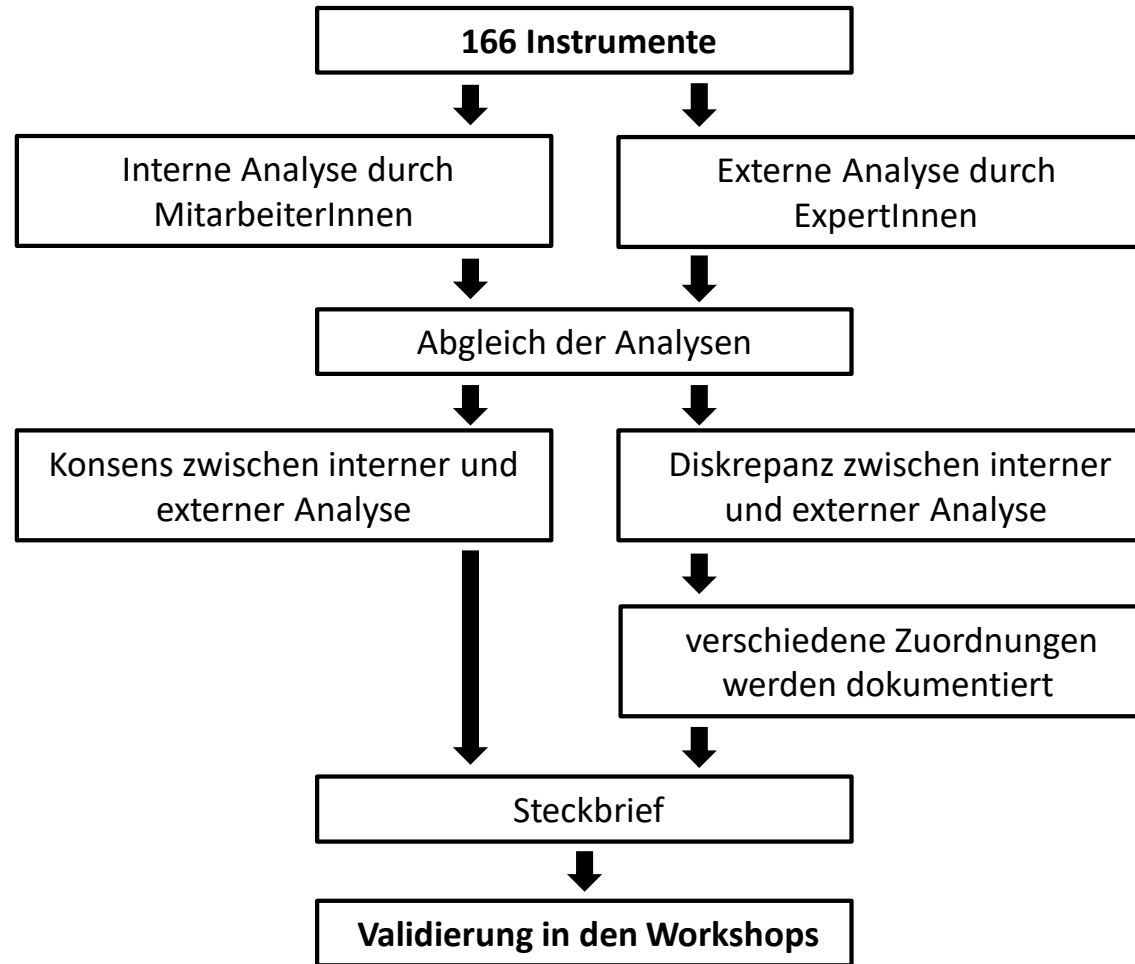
166 Instrumente

Interne Analyse durch MitarbeiterInnen

Externe Analyse durch ExpertInnen

Abgleich der Analysen

Konsens zwischen interner und externer Analyse

Diskrepanz zwischen interner und externer Analyse

verschiedene Zuordnungen werden dokumentiert

Steckbrief

Validierung in den Workshops